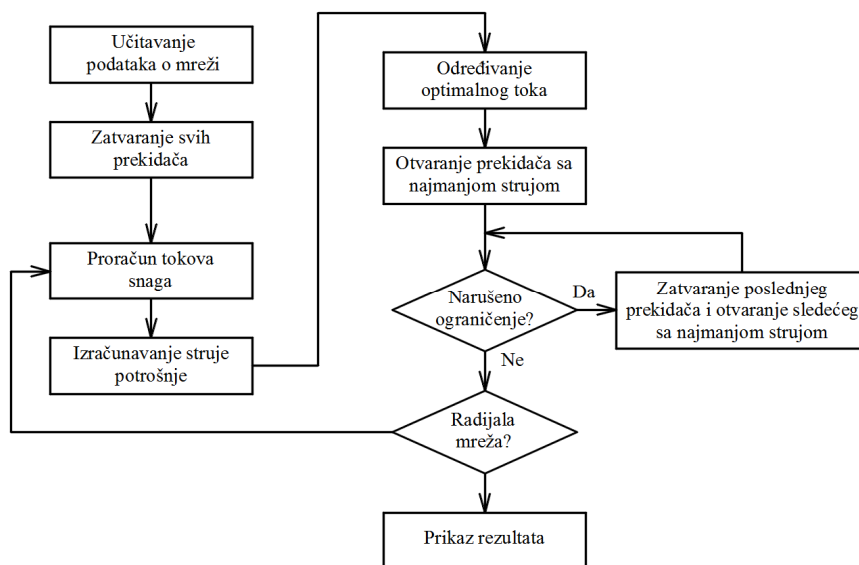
Učitavanje podataka o mreži

Zatvaranje svih prekidača

Proračun tokova snaga

Izračunavanje struje potrošnje

Određivanje optimalnog toka

Otvaranje prekidača sa najmanjom strujom

Narušeno ograničenje?

Da

Zatvaranje poslednjeg prekidača i otvaranje sledećeg sa najmanjom strujom

Ne

Radijala mreža?

Prikaz rezultata